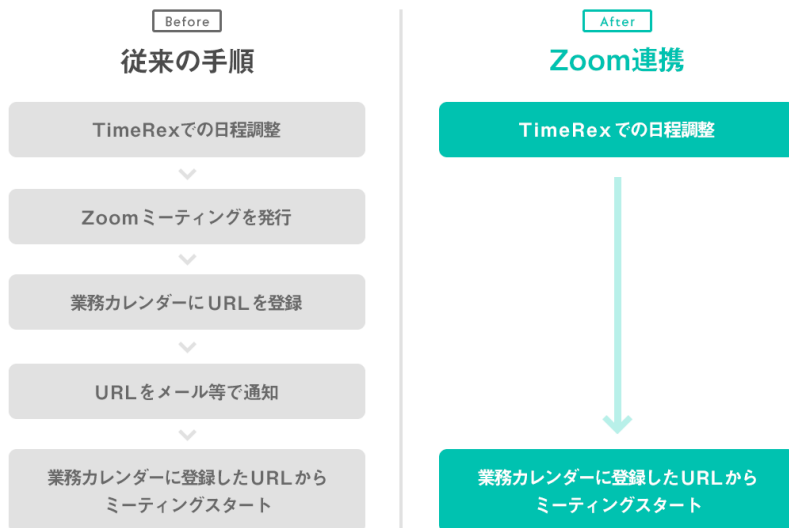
Before

従来の手順

TimeRexでの日程調整

Zoomミーティングを発行

業務カレンダーにURLを登録

URLをメール等で通知

業務カレンダーに登録したURLから ミーティングスタート

After

Zoom連携

TimeRexでの日程調整

業務カレンダーに登録したURLから ミーティングスタート